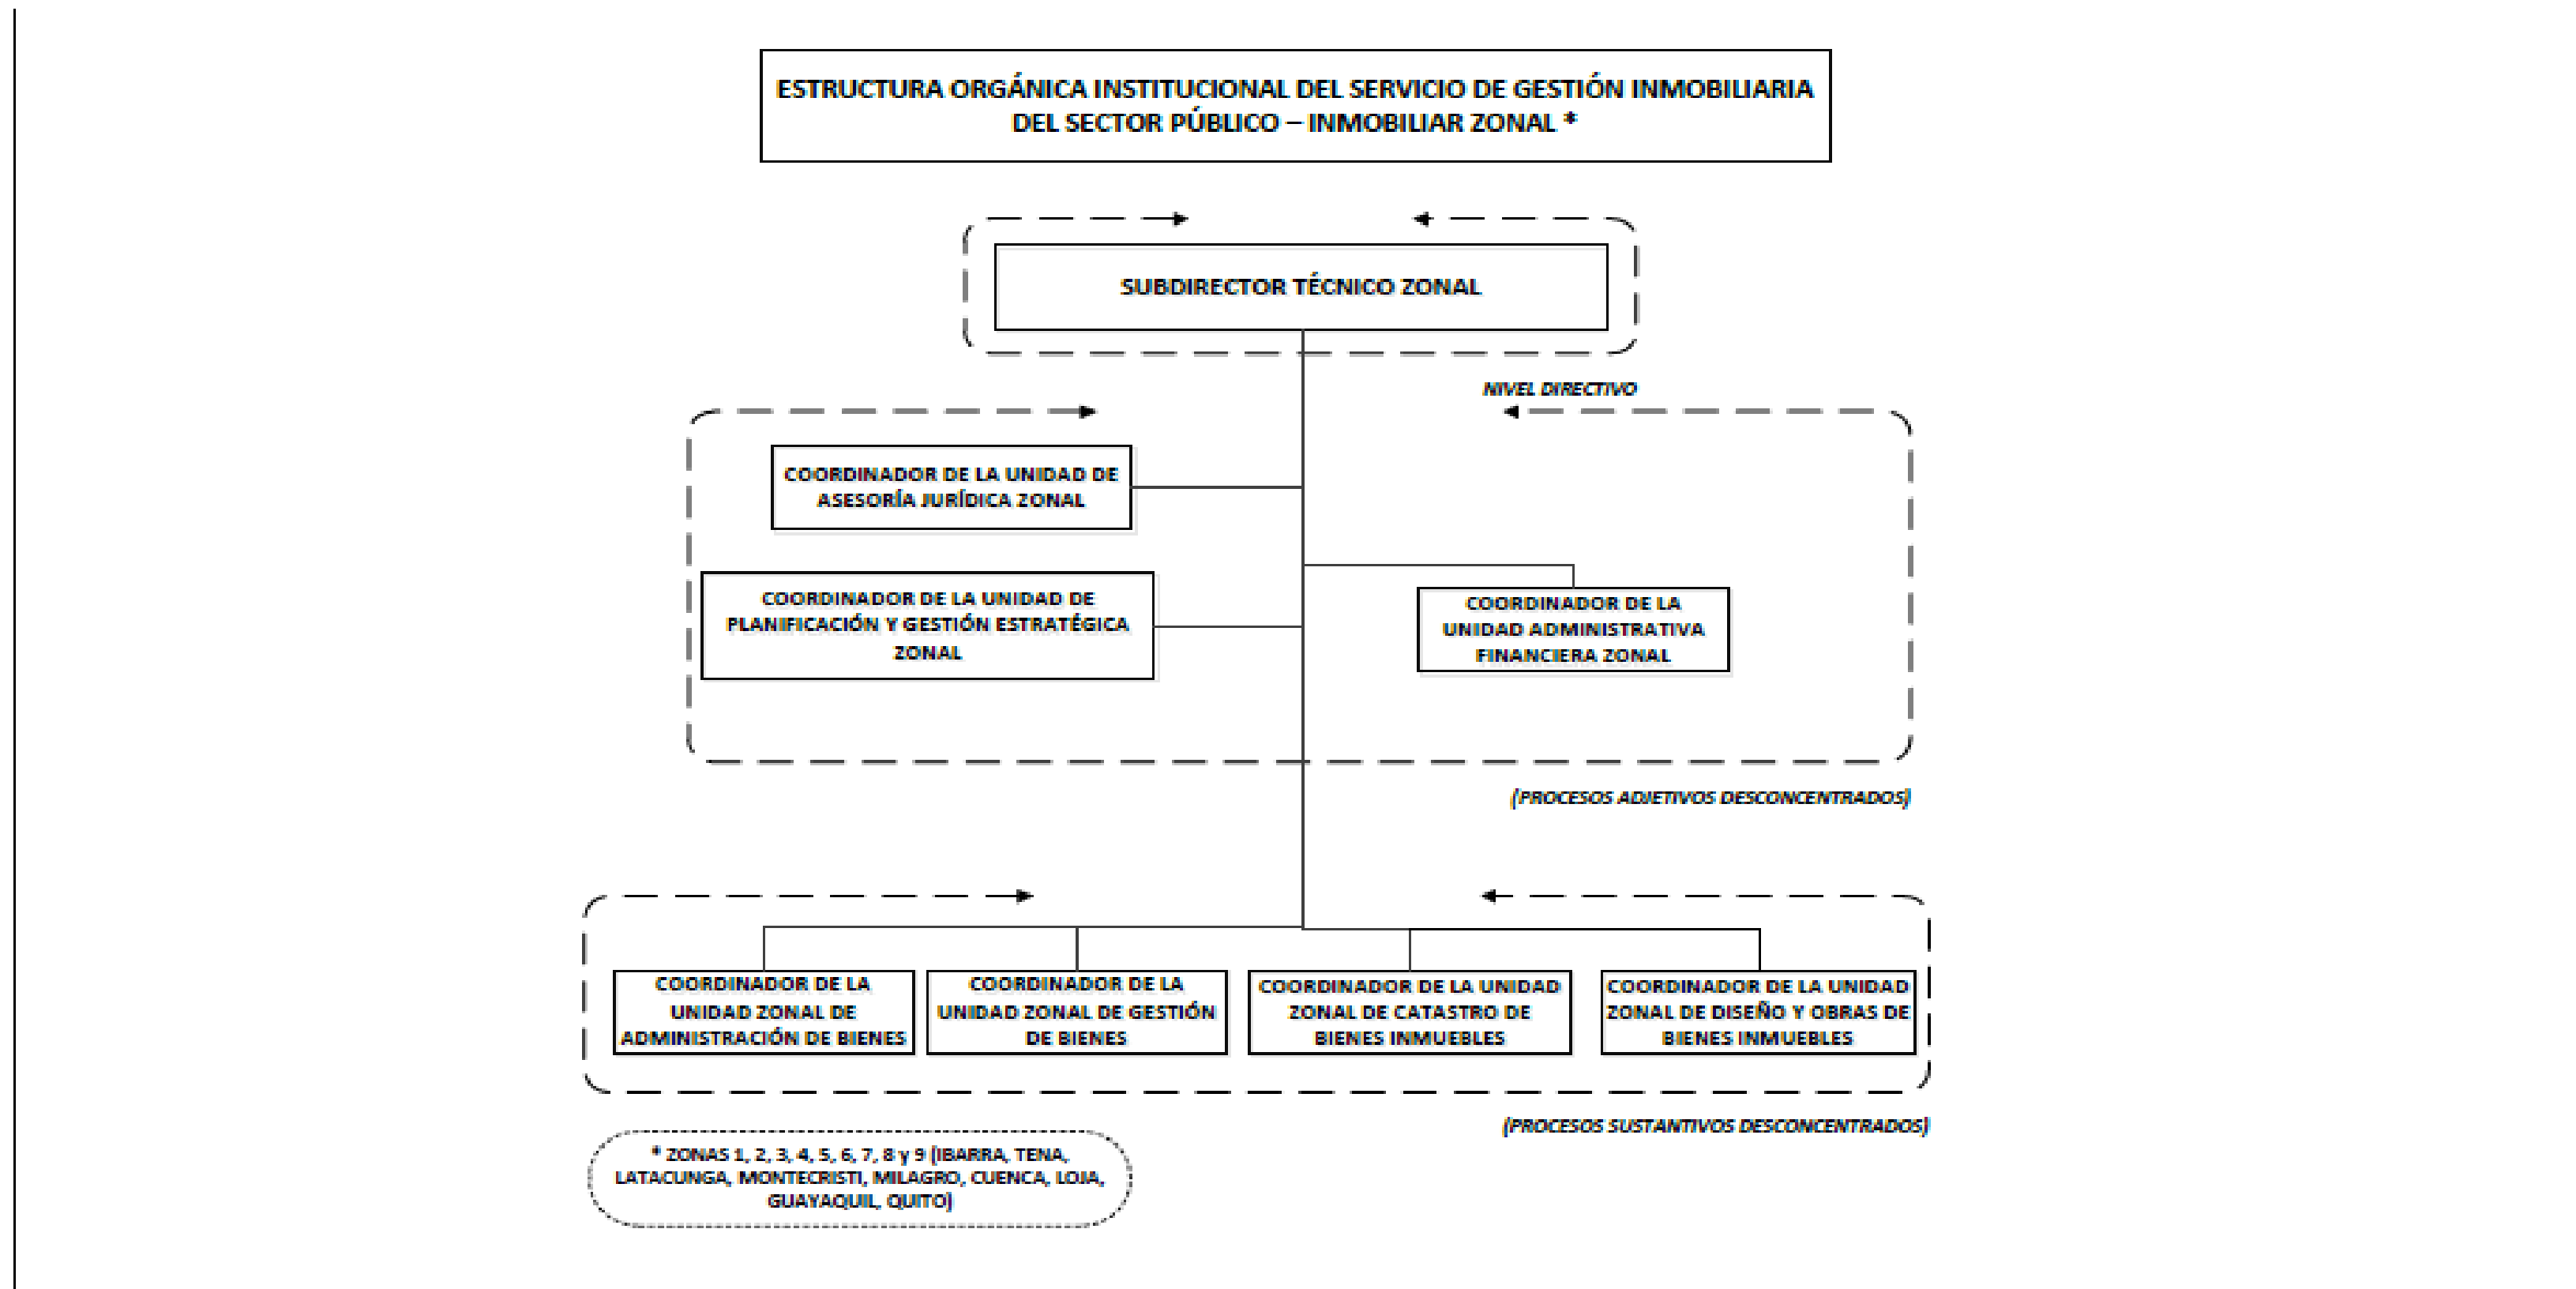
ESTRUCTURA ORGÁNICA INSTITUCIONAL DEL SERVICIO DE GESTIÓN INMOBILIARIA DEL SECTOR PÚBLICO – INMOBILIAR ZONAL *

SUBDIRECTOR TÉCNICO ZONAL

NIVEL DIRECTIVO

COORDINADOR DE LA UNIDAD DE ASESORÍA JURÍDICA ZONAL

COORDINADOR DE LA UNIDAD DE PLANIFICACIÓN Y GESTIÓN ESTRATÉGICA ZONAL

COORDINADOR DE LA UNIDAD ADMINISTRATIVA FINANCIERA ZONAL

(PROCESOS ADJETIVOS DESCONCENTRADOS)

COORDINADOR DE LA UNIDAD ZONAL DE ADMINISTRACIÓN DE BIENES

COORDINADOR DE LA UNIDAD ZONAL DE GESTIÓN DE BIENES

COORDINADOR DE LA UNIDAD ZONAL DE CATASTRO DE BIENES INMUEBLES

COORDINADOR DE LA UNIDAD ZONAL DE DISEÑO Y OBRAS DE BIENES INMUEBLES

(PROCESOS SUSTANTIVOS DESCONCENTRADOS)

* ZONAS 1, 2, 3, 4, 5, 6, 7, 8 y 9 (IBARRA, TENA, LATACUNGA, MONTECRISTI, MILAGRO, CUENCA, LOJA, GUAYAQUIL, QUITO)